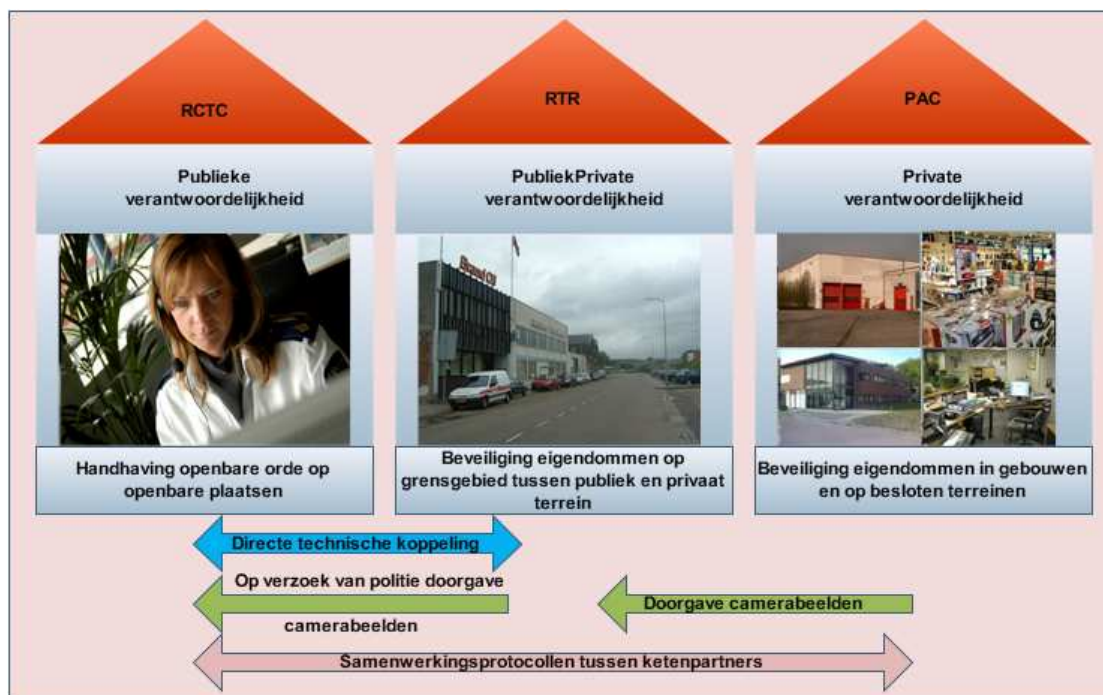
RCTC

Publieke verantwoordelijkheid

Handhaving openbare orde op openbare plaatsen

RTR

PubliekPrivate verantwoordelijkheid

Beveiliging eigendommen op grensgebied tussen publiek en privaat terrein

PAC

Private verantwoordelijkheid

Beveiliging eigendommen in gebouwen en op besloten terreinen

Directe technische koppeling

Op verzoek van politie doorgave camerabeelden

Doorgave camerabeelden

Samenwerkingsprotocollen tussen ketenpartners